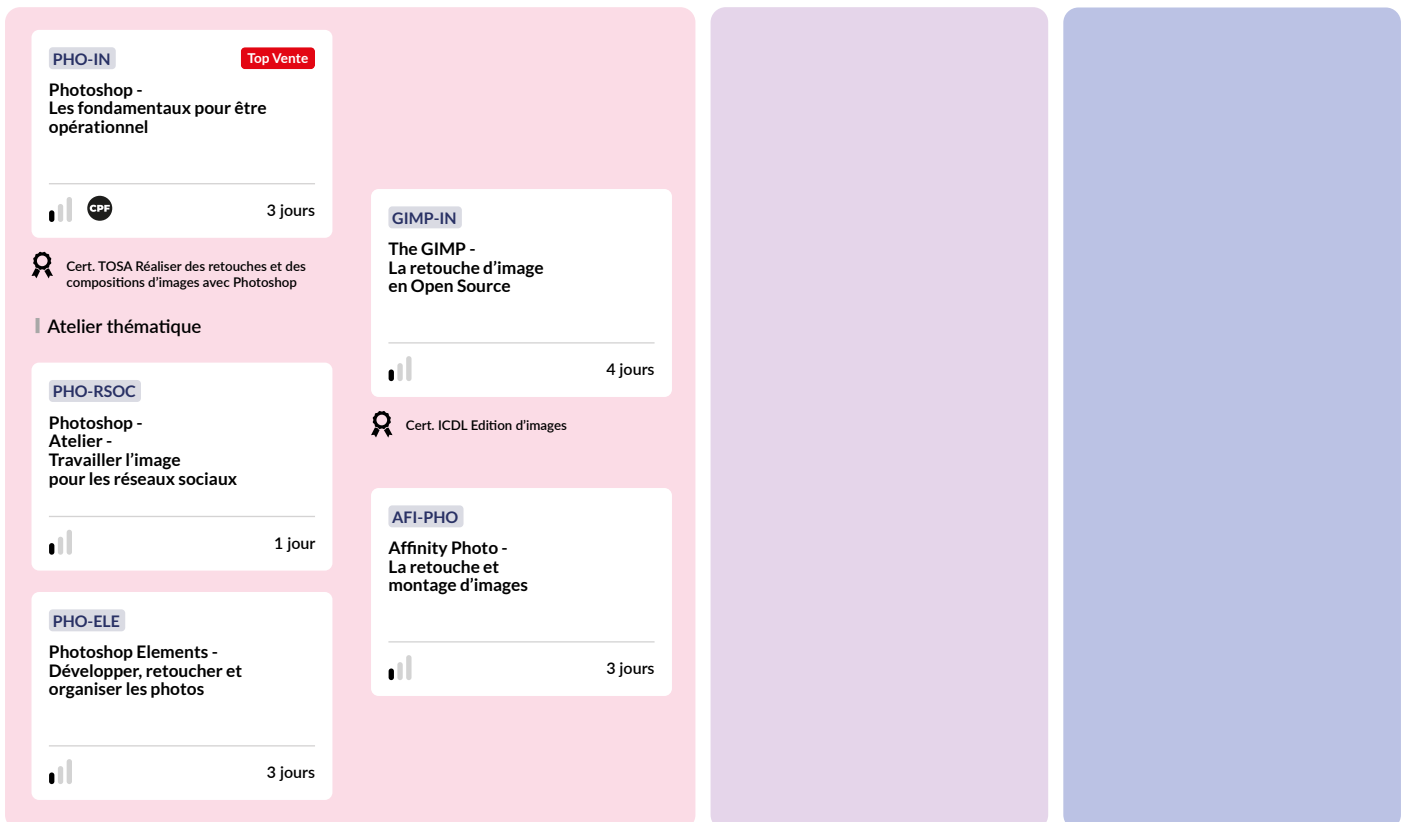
PHO-IN

Top Vente

Photoshop -
Les fondamentaux pour être opérationnel

CPF

3 jours

Cert. TOSA Réaliser des retouches et des compositions d'images avec Photoshop

Atelier thématique

PHO-RSOC

Photoshop -
Atelier -
Travailler l'image pour les réseaux sociaux

1 jour

PHO-ELE

Photoshop Elements -
Développer, retoucher et organiser les photos

3 jours

GIMP-IN

The GIMP -
La retouche d'image en Open Source

4 jours

Cert. ICDL Edition d'images

AFI-PHO

Affinity Photo -
La retouche et montage d'images

3 jours